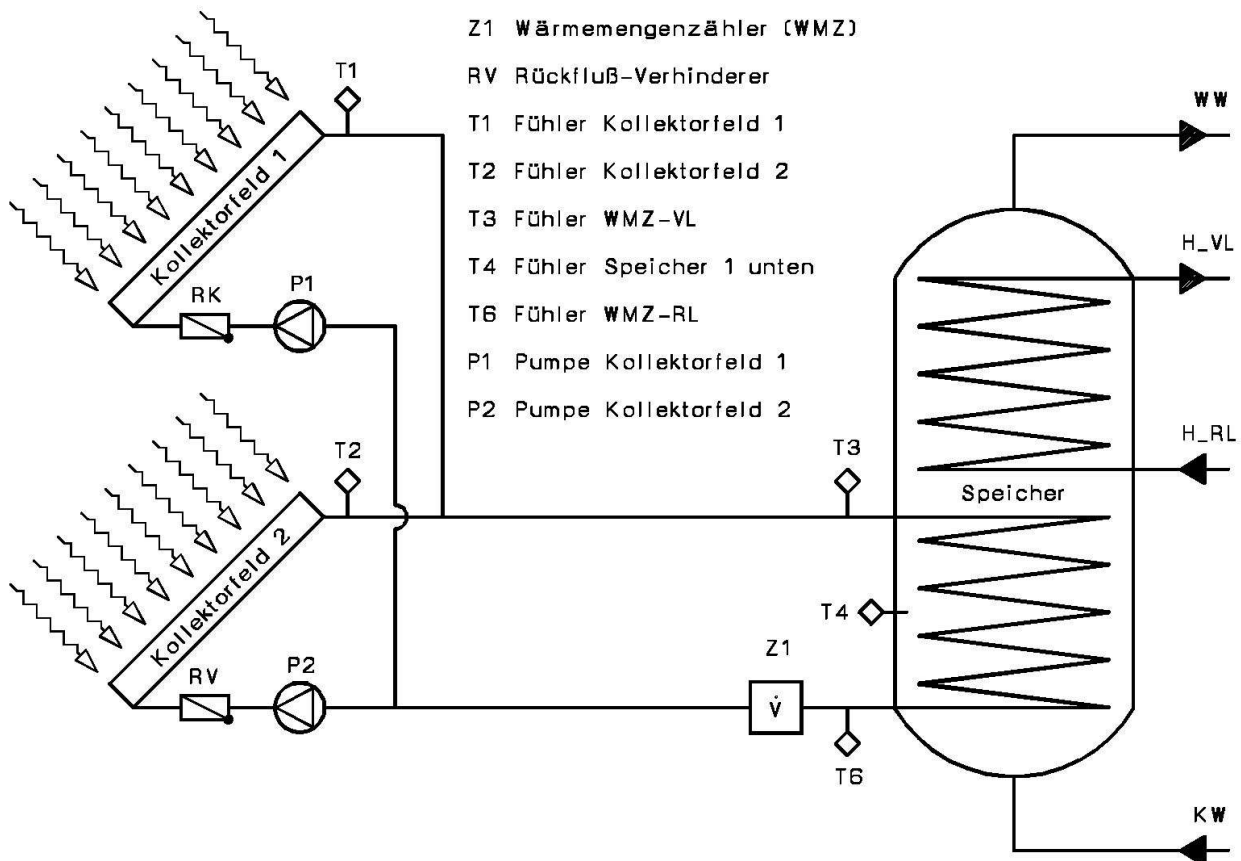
Z1 Wärmemengenzähler (WMZ)
RV Rückfluß-Verhinderer
T1 Fühler Kollektorfeld 1
T2 Fühler Kollektorfeld 2
T3 Fühler WMZ-VL
T4 Fühler Speicher 1 unten
T6 Fühler WMZ-RL
P1 Pumpe Kollektorfeld 1
P2 Pumpe Kollektorfeld 2

T1
Kollektorfeld 1
RK
P1
T2
Kollektorfeld 2
RV
P2
T3
Z1
$\dot{V}$
T6
T4
Speicher
WW
H_VL
H_RL
KW